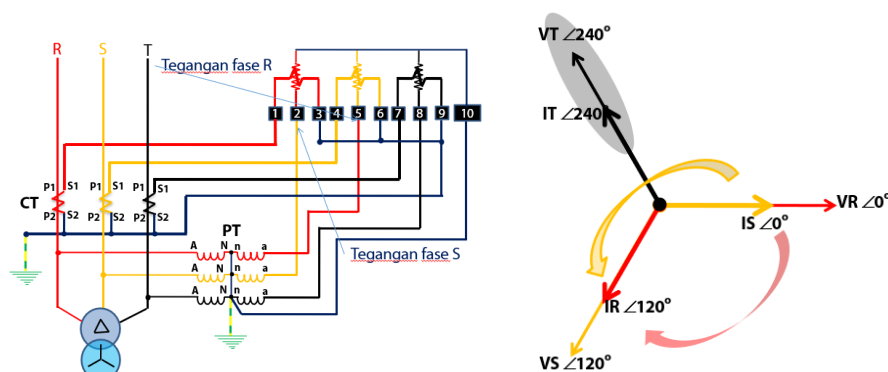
R S T

Tegangan fase R

1 2 3 4 5 6 7 8 9 10

CT

P1 S1 P1 S1 P1 S1

P2 S2 P2 S2 P2 S2

PT

A N n a

A N n a

A N n a

Tegangan fase S

VT $\angle 240^{\circ}$

IT $\angle 240^{\circ}$

VR $\angle 0^{\circ}$

IS $\angle 0^{\circ}$

IR $\angle 120^{\circ}$

VS $\angle 120^{\circ}$